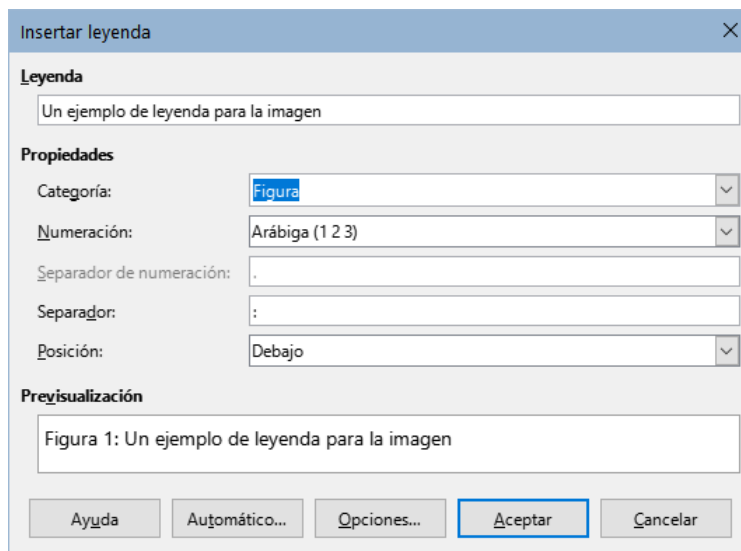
Insertar leyenda

Leyenda

Un ejemplo de leyenda para la imagen

Propiedades

Categoría: Figura

Numeración: Arábiga (1 2 3)

Separador de numeración: .

Separador: :

Posición: Debajo

Previsualización

Figura 1: Un ejemplo de leyenda para la imagen

Ayuda
Automático...
Opciones...
Aceptar
Cancelar